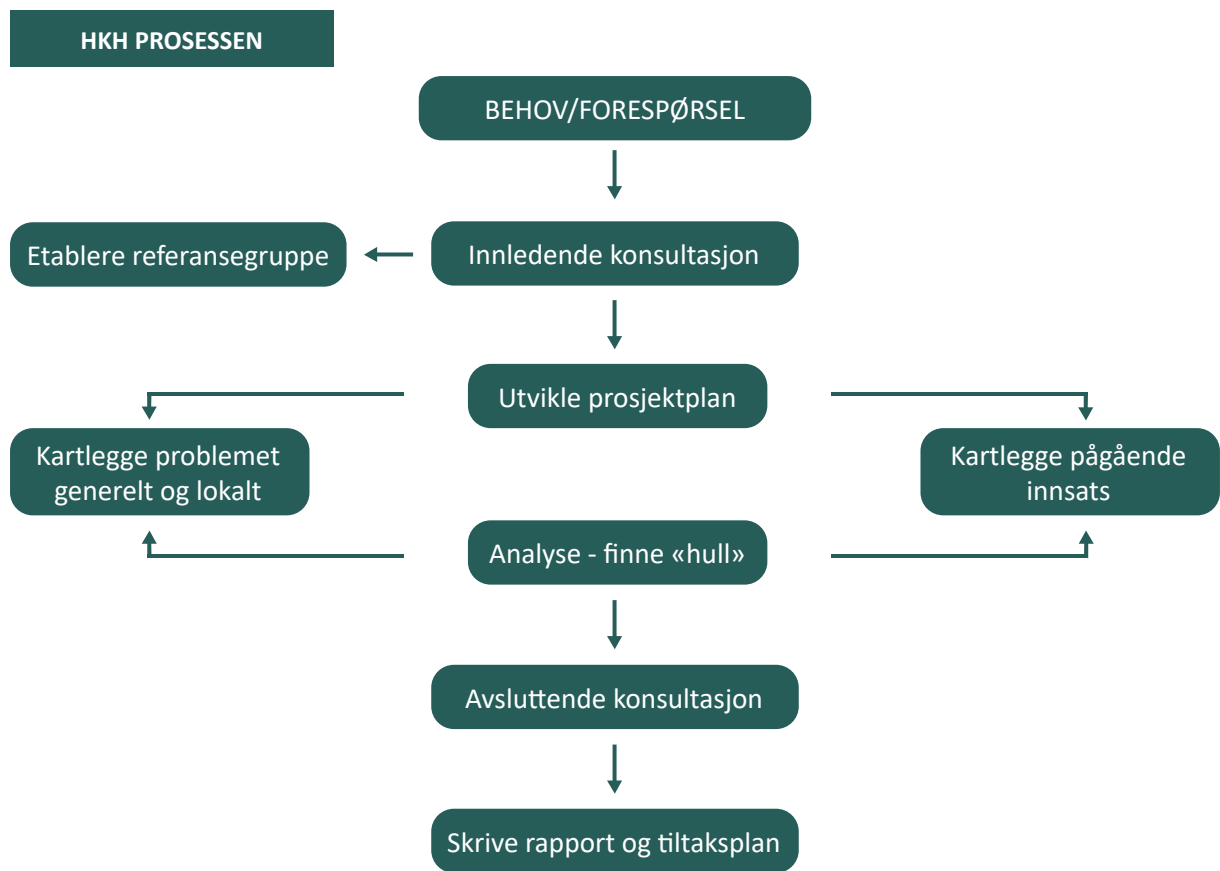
HKH PROSESSEN

BEHOV/FORESPØRSEL

Innledende konsultasjon

Etablere referansegruppe

Utvikle prosjektplan

Kartlegge problemet generelt og lokalt

Kartlegge pågående innsats

Analyse - finne «hull»

Avsluttende konsultasjon

Skrive rapport og tiltaksplan